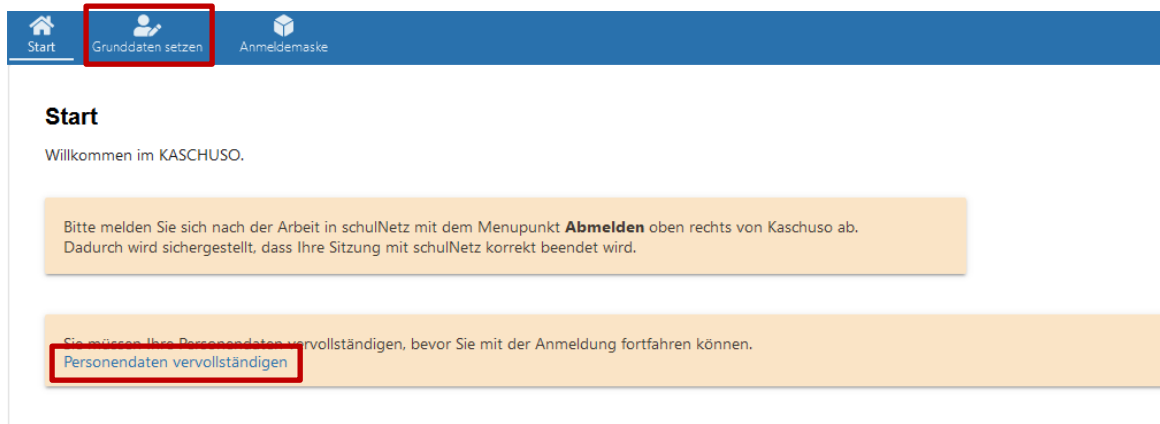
Start Grunddaten setzen Anmeldemaske

Start

Willkommen im KASCHUSO.

Bitte melden Sie sich nach der Arbeit in schulNetz mit dem Menupunkt **Abmelden** oben rechts von Kaschuso ab. Dadurch wird sichergestellt, dass Ihre Sitzung mit schulNetz korrekt beendet wird.

Sie müssen Ihre Personendaten vervollständigen, bevor Sie mit der Anmeldung fortfahren können.
Personendaten vervollständigen